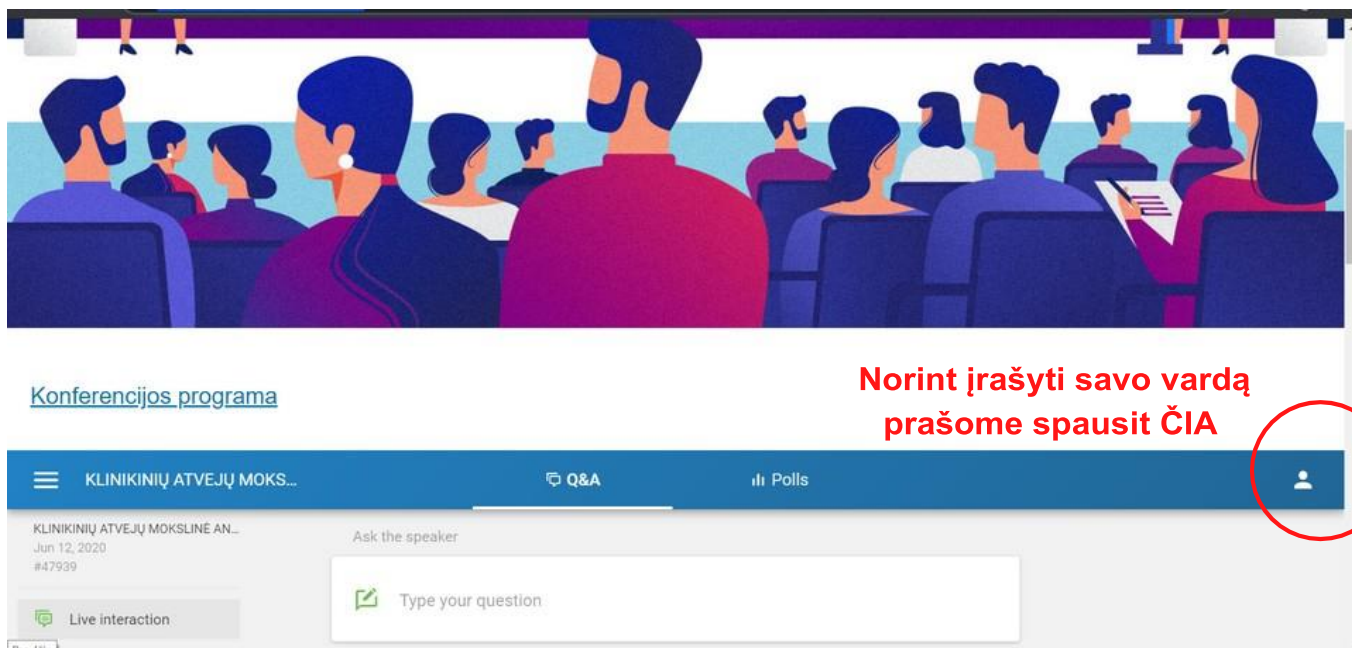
Konferencijos programa

Norint įrašyti savo vardą prašome spausit ČIA

KLINIKINIŲ ATVEJŲ MOKS...

Q&A

Polls

KLINIKINIŲ ATVEJŲ MOKSLINĖ AN...
Jun 12, 2020
#47939

Live interaction

Ask the speaker

Type your question